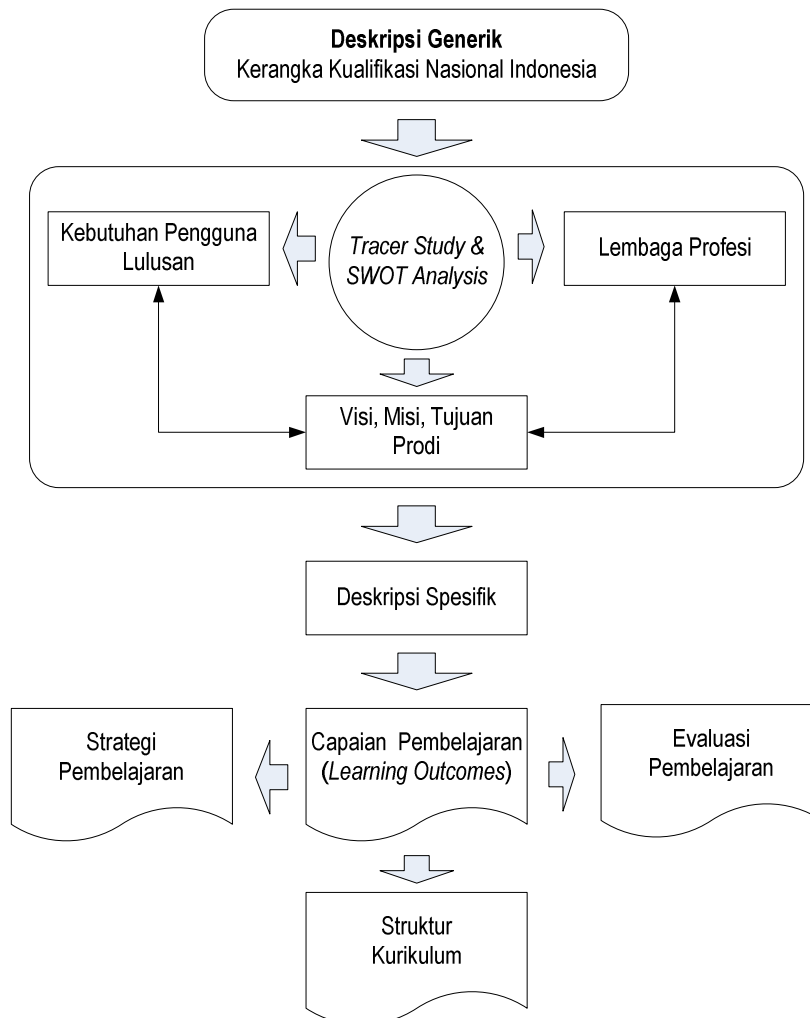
Deskripsi Generik
Kerangka Kualifikasi Nasional Indonesia

Kebutuhan Pengguna Lulusan

Tracer Study & SWOT Analysis

Lembaga Profesi

Visi, Misi, Tujuan Prodi

Deskripsi Spesifik

Strategi Pembelajaran

Capaian Pembelajaran (Learning Outcomes)

Evaluasi Pembelajaran

Struktur Kurikulum